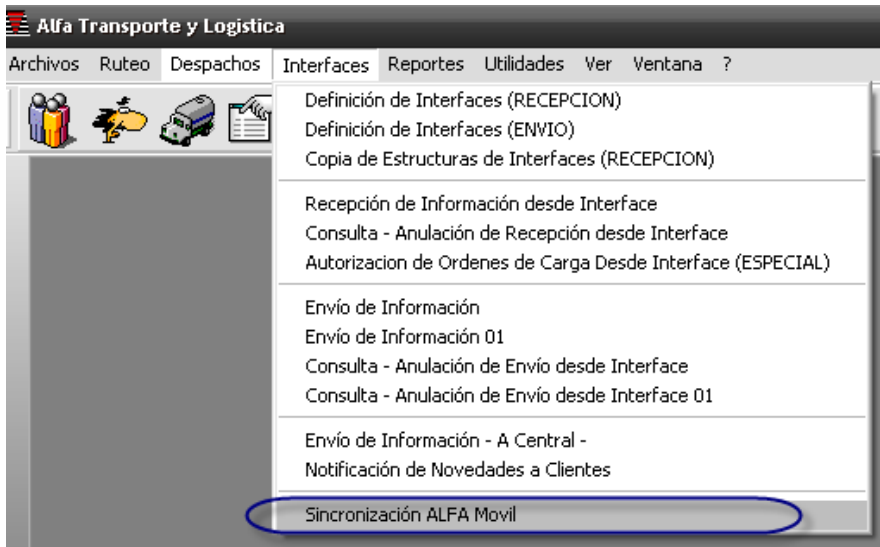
Alfa Transporte y Logistica

Archivos Ruteo Despachos Interfaces Reportes Utilidades Ver Ventana ?

Definición de Interfaces (RECEPCION)
Definición de Interfaces (ENVIO)
Copia de Estructuras de Interfaces (RECEPCION)

Recepción de Información desde Interface
Consulta - Anulación de Recepción desde Interface
Autorizacion de Ordenes de Carga Desde Interface (ESPECIAL)

Envío de Información
Envío de Información 01
Consulta - Anulación de Envío desde Interface
Consulta - Anulación de Envío desde Interface 01

Envío de Información - A Central -
Notificación de Novedades a Clientes

Sincronización ALFA Movil